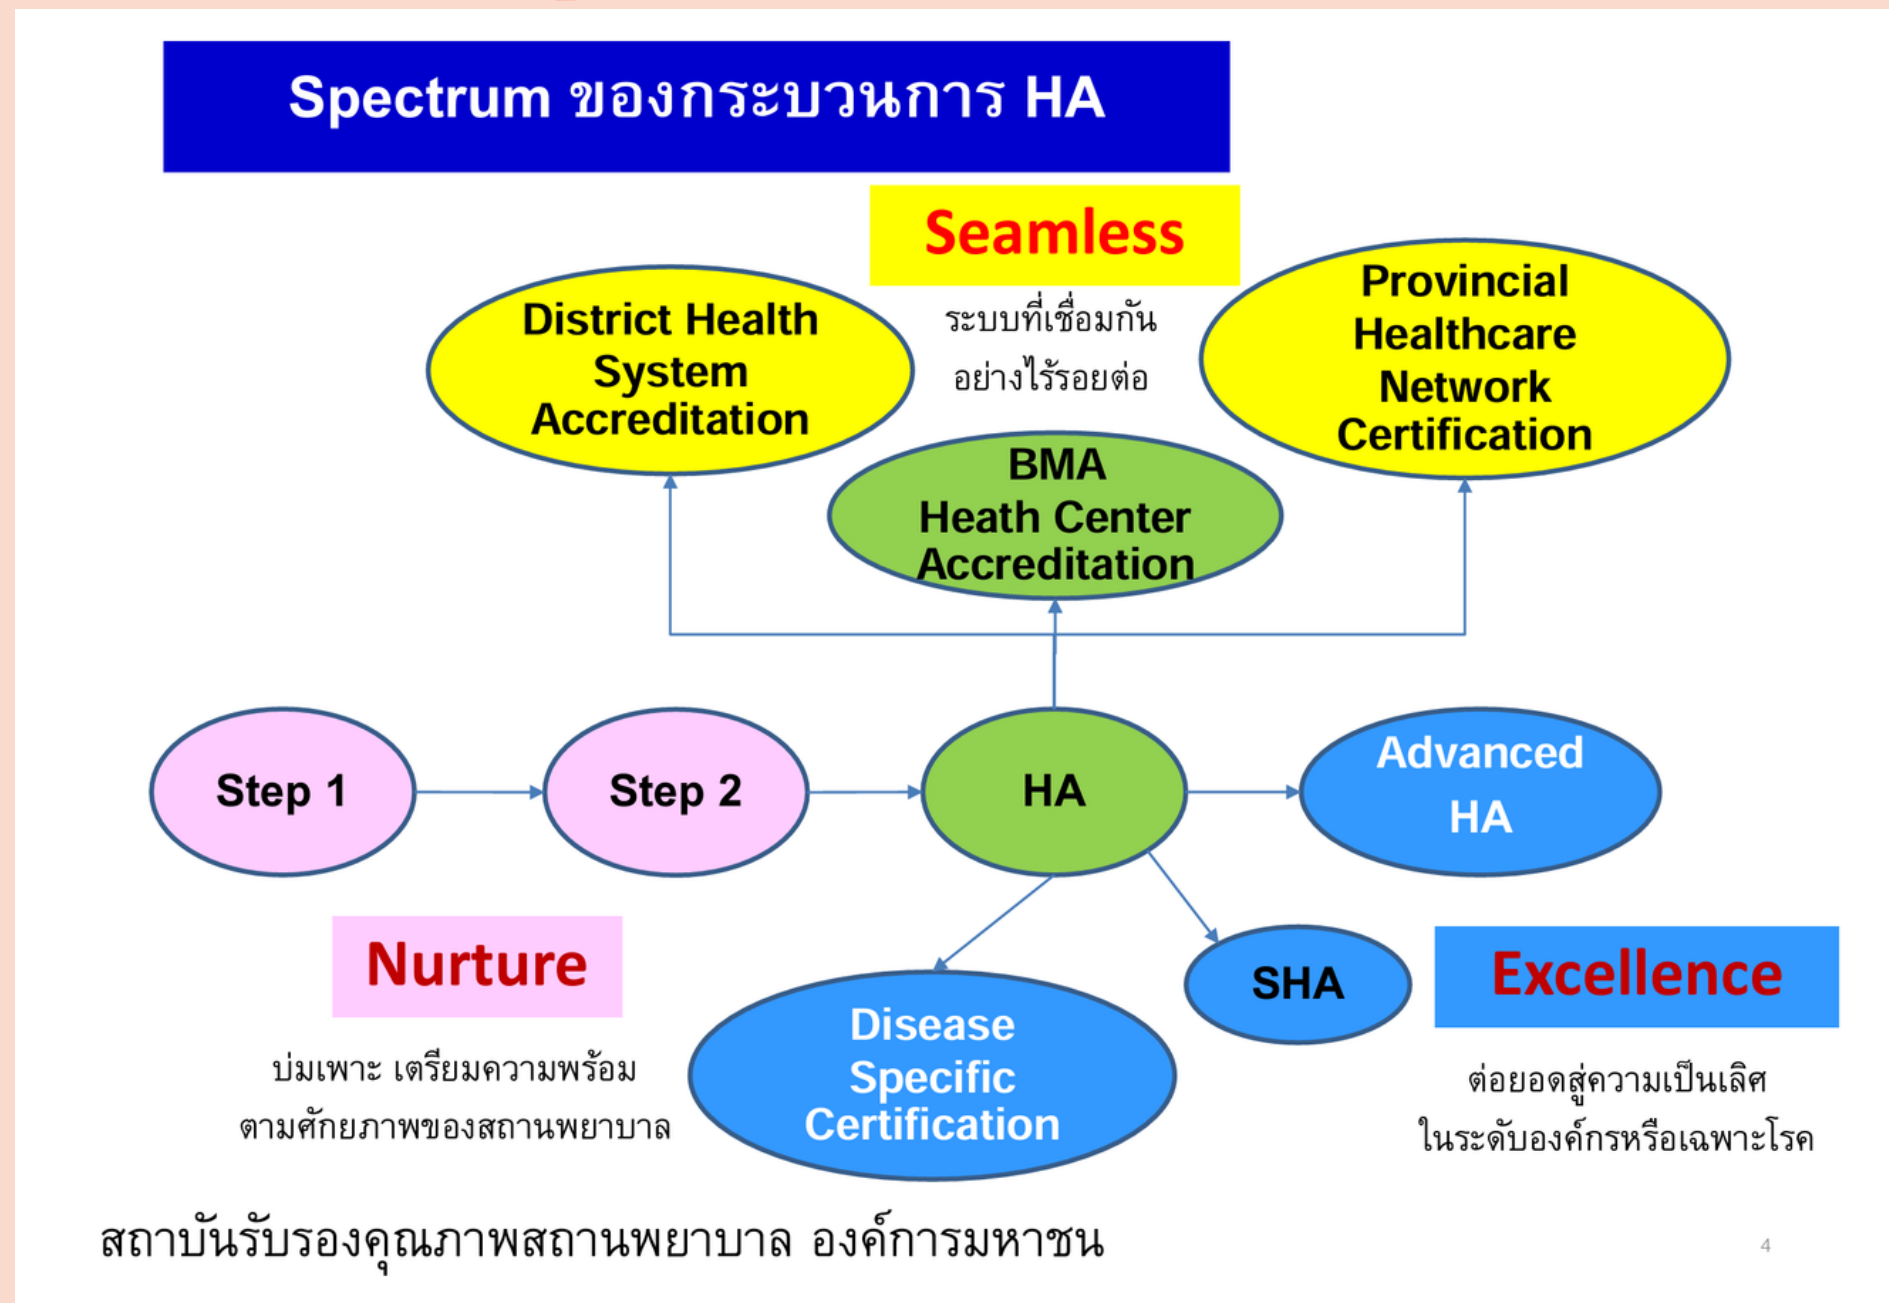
Spectrum ของกระบวนการ HA

Seamless

ระบบที่เชื่อมกัน อย่างไร้รอยต่อ

District Health System Accreditation

Provincial Healthcare Network Certification

BMA Heath Center Accreditation

Step 1

Step 2

HA

Advanced HA

Nurture

บ่มเพาะ เตรียมความพร้อม ตามศักยภาพของสถานพยาบาล

Disease Specific Certification

SHA

Excellence

ต่อยอดสู่ความเป็นเลิศ ในระดับองค์กรหรือเฉพาะโรค

สถาบันรับรองคุณภาพสถานพยาบาล องค์การมหาชน

4